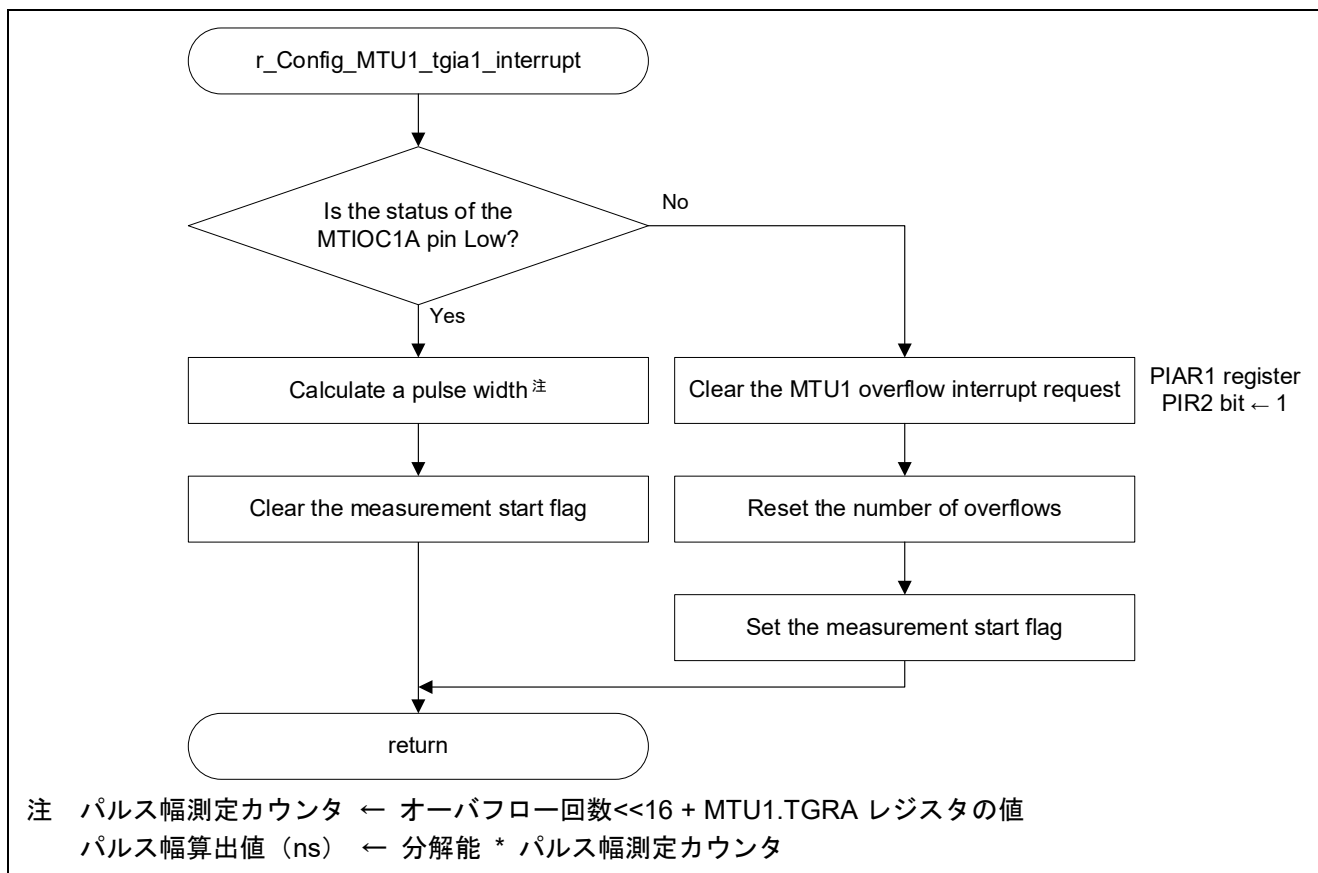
r_Config_MTU1_tgia1_interrupt

Is the status of the MTIOC1A pin Low?

No

Yes

Calculate a pulse width 注

Clear the MTU1 overflow interrupt request

PIAR1 register
PIR2 bit ← 1

Clear the measurement start flag

Reset the number of overflows

Set the measurement start flag

return

注 パルス幅測定カウンタ ← オーバフロー回数<<16 + MTU1.TGRA レジスタの値
パルス幅算出値（ns） ← 分解能 * パルス幅測定カウンタ